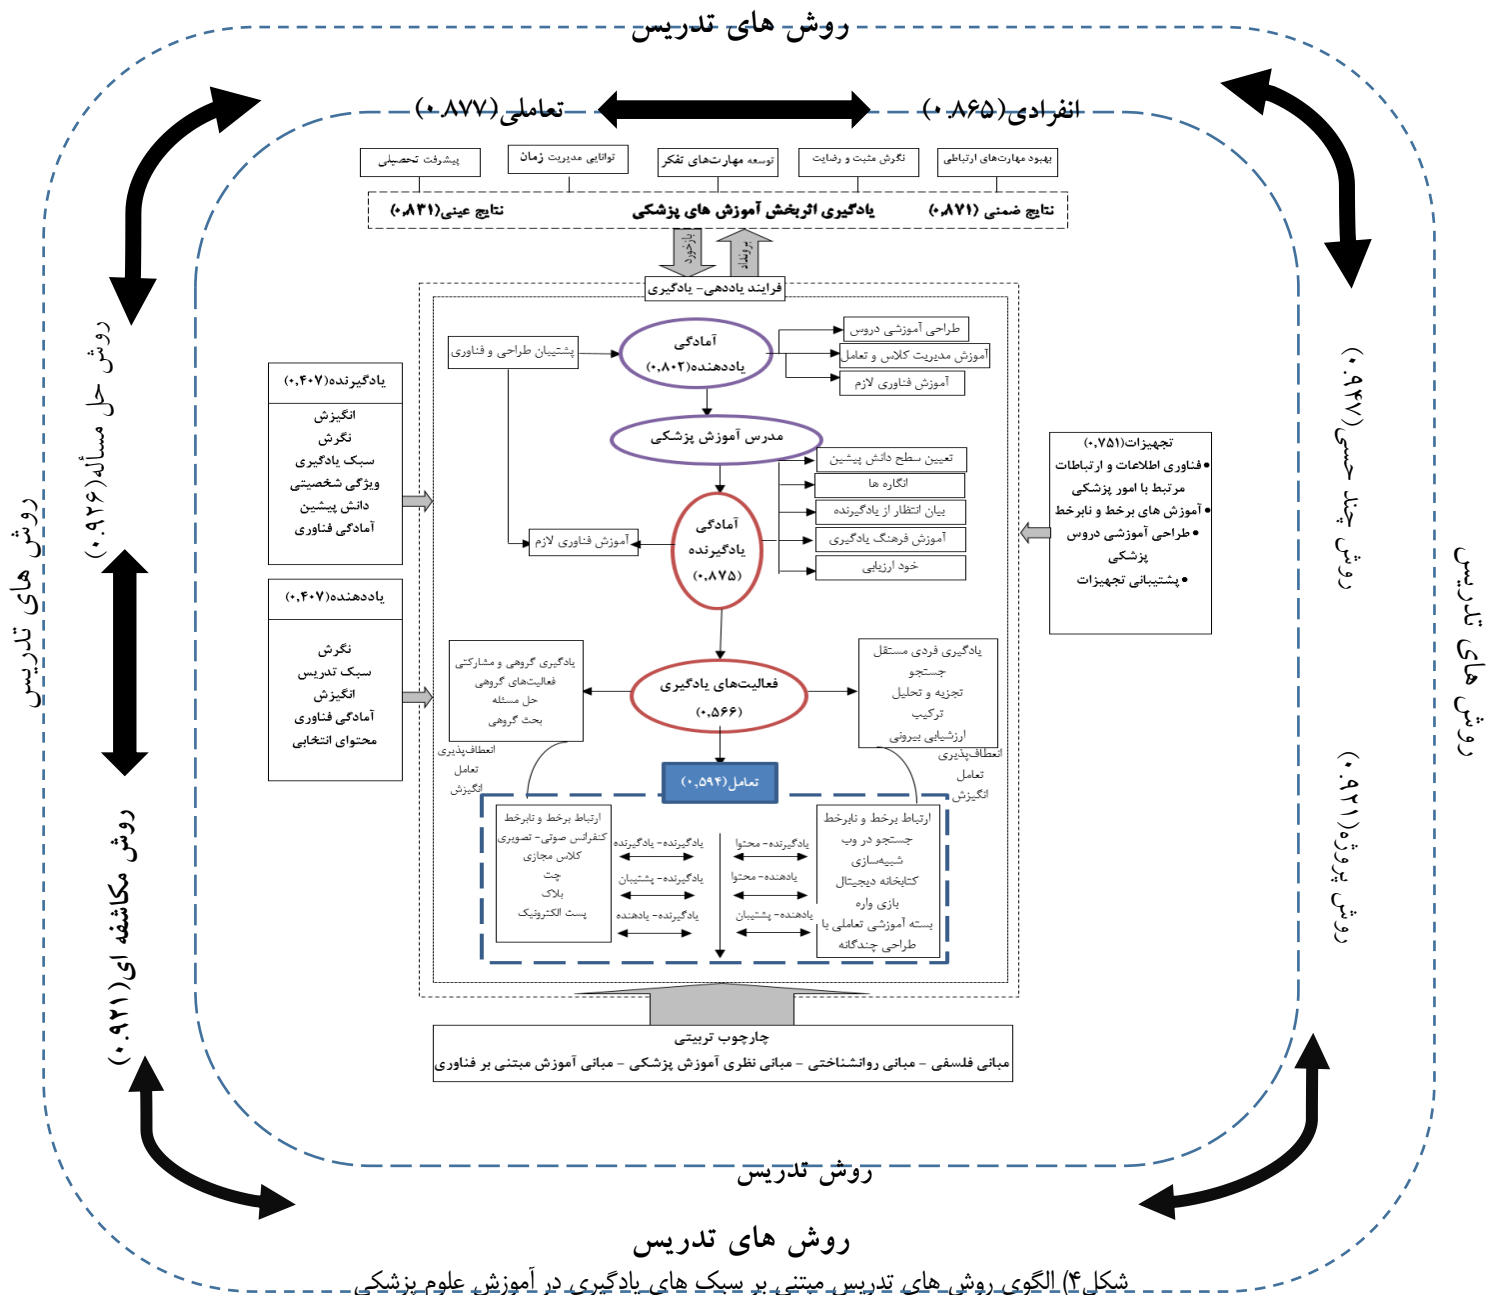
روش های تدریس

تعاملی(۰.۸۷۷)

انفرادی(۰.۸۶۵)

پیشرفت تحصیلی

توانایی مدیریت زمان

توسعه مهارت‌های تفکر

نگرش مثبت و رضایت

بهبود مهارت‌های ارتباطی

نتایج عینی(۰.۸۴۱)

یادگیری اثربخش آموزش های پزشکی

نتایج ضمنی (۰.۸۷۱)

بازخورد

بروندا

فرایند یاددهی- یادگیری

پشتیبان طراحی و فناوری

آمادگی یاددهنده(۰.۸۰۲)

طراحی آموزشی دروس

آموزش مدیریت کلاس و تعامل

آموزش فناوری لازم

مدرس آموزش پزشکی

تعیین سطح دانش پیشین

انگاره ها

بیان انتظار از یادگیرنده

آموزش فرهنگ یادگیری

خود ارزیابی

آموزش فناوری لازم

آمادگی یادگیرنده (۰.۸۷۵)

یادگیرنده(۰.۴۰۷)

انگیزش
نگرش
سبک یادگیری
ویژگی شخصیتی
دانش پیشین
آمادگی فناوری

یاددهنده(۰.۴۰۷)

نگرش
سبک تدریس
انگیزش
آمادگی فناوری
محتوای انتخابی

تجهیزات(۰.۷۵۱)
•فناوری اطلاعات و ارتباطات مرتبط با امور پزشکی
•آموزش های برخط و نابرخط
•طراحی آموزشی دروس پزشکی
•پشتیبانی تجهیزات

یادگیری گروهی و مشارکتی
فعالیت‌های گروهی
حل مسئله
بحث گروهی

فعالیت‌های یادگیری (۰.۵۶۶)

یادگیری فردی مستقل
جستجو
تجزیه و تحلیل
ترکیب
ارزشیابی بیرونی

انعطاف‌پذیری
تعامل
انگیزش

انعطاف‌پذیری
تعامل
انگیزش

تعامل(۰.۵۹۴)

ارتباط برخط و نابرخط
کنفرانس صوتی- تصویری
کلاس مجازی
چت
بلاگ
پست الکترونیک

یادگیرنده- یادگیرنده
یادگیرنده- پشتیبان
یاددهنده- یادگیرنده

یادگیرنده- محتوا
یاددهنده- محتوا
یاددهنده- پشتیبان

ارتباط برخط و نابرخط
جستجو در وب
شبیه‌سازی
کتابخانه دیجیتال
بازی واره
بسته آموزشی تعاملی یا طراحی چندگانه

چارچوب تربیتی
مبانی فلسفی - مبانی روانشناختی - مبانی نظری آموزش پزشکی - مبانی آموزش مبتنی بر فناوری

روش حل مسأله(۰.۹۲۶)

روش های تدریس

روش مکاشفه ای(۰.۹۲۱)

روش چند حسی(۰.۹۴۷)

روش های تدریس

روش پروژه(۰.۹۲۱)

روش تدریس

روش های تدریس

شکل۴) الگوی روش های تدریس مبتنی بر سبک های یادگیری در آموزش علوم پزشکی